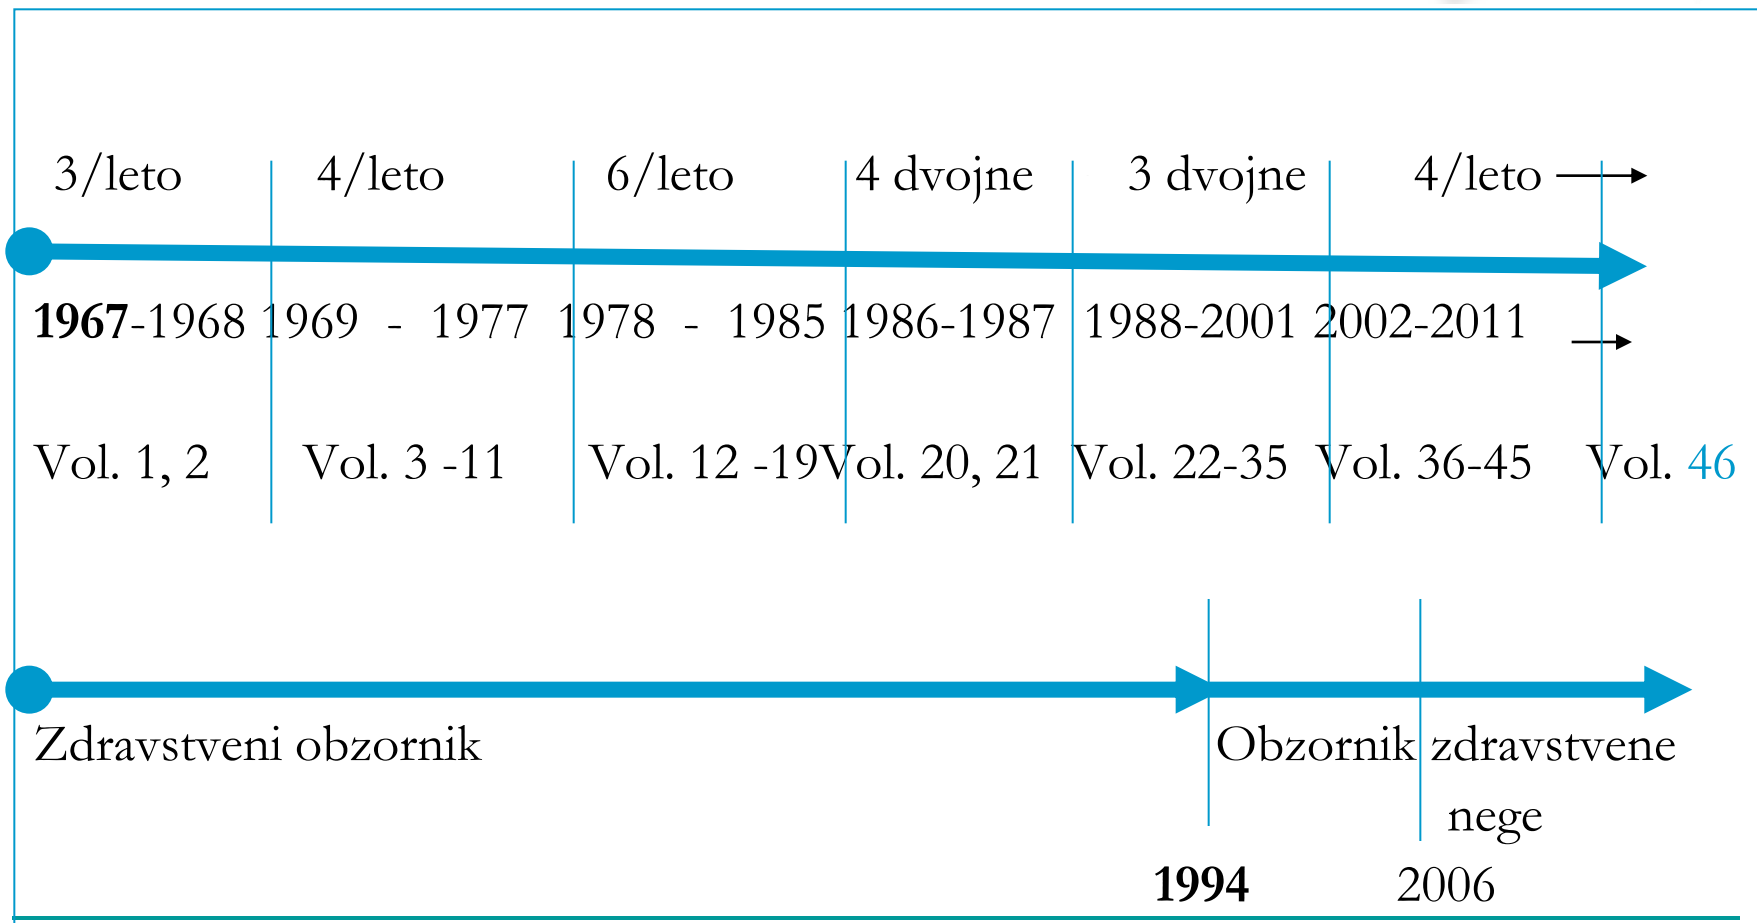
3/leto 4/leto 6/leto 4 dvojne 3 dvojne 4/leto

**1967**-1968 1969 - 1977 1978 - 1985 1986-1987 1988-2001 2002-2011

Vol. 1, 2 Vol. 3 -11 Vol. 12 -19 Vol. 20, 21 Vol. 22-35 Vol. 36-45 Vol. 46

Zdravstveni obzornik

Obzornik zdravstvene nege

**1994** 2006